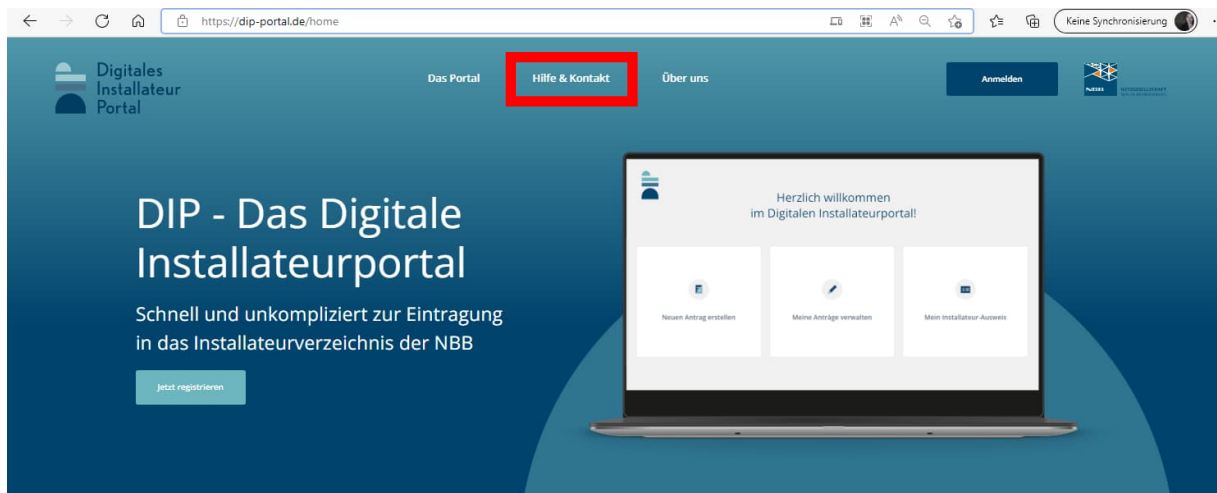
https://dip-portal.de/home

Keine Synchronisierung

Digitales Installateur Portal

Das Portal

Hilfe & Kontakt

Über uns

Anmelden

NBB

DIP - Das Digitale Installateurportal

Schnell und unkompliziert zur Eintragung in das Installateurverzeichnis der NBB

Jetzt registrieren

Herzlich willkommen im Digitalen Installateurportal!

Neuen Antrag erstellen

Meine Anträge verwalten

Mein Installateur-Ausweis